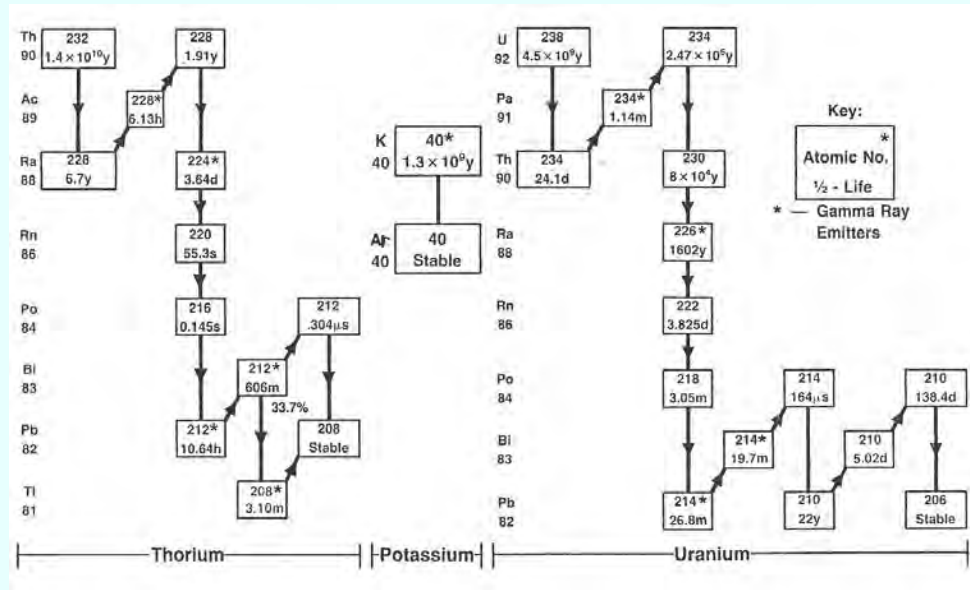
Th
90

232
$1.4 \times 10^{10}$y

228
1.91y

Ac
89

228*
6.13h

Ra
88

228
6.7y

224*
3.64d

Rn
86

220
55.3s

Po
84

216
0.145s

212
.304μs

Bi
83

212*
606m

33.7%

Pb
82

212*
10.64h

208
Stable

Tl
81

208*
3.10m

K
40

40*
$1.3 \times 10^9$y

Ar
40

40
Stable

U
92

238
$4.5 \times 10^9$y

234
$2.47 \times 10^5$y

Pa
91

234*
1.14m

Th
90

234
24.1d

230
$8 \times 10^4$y

Ra
88

226*
1602y

Rn
86

222
3.825d

Po
84

218
3.05m

214
164μs

210
138.4d

Bi
83

214*
19.7m

210
5.02d

Pb
82

214*
26.8m

210
22y

206
Stable

Key:
*
Atomic No.
½ - Life
* — Gamma Ray Emitters

Thorium

Potassium

Uranium